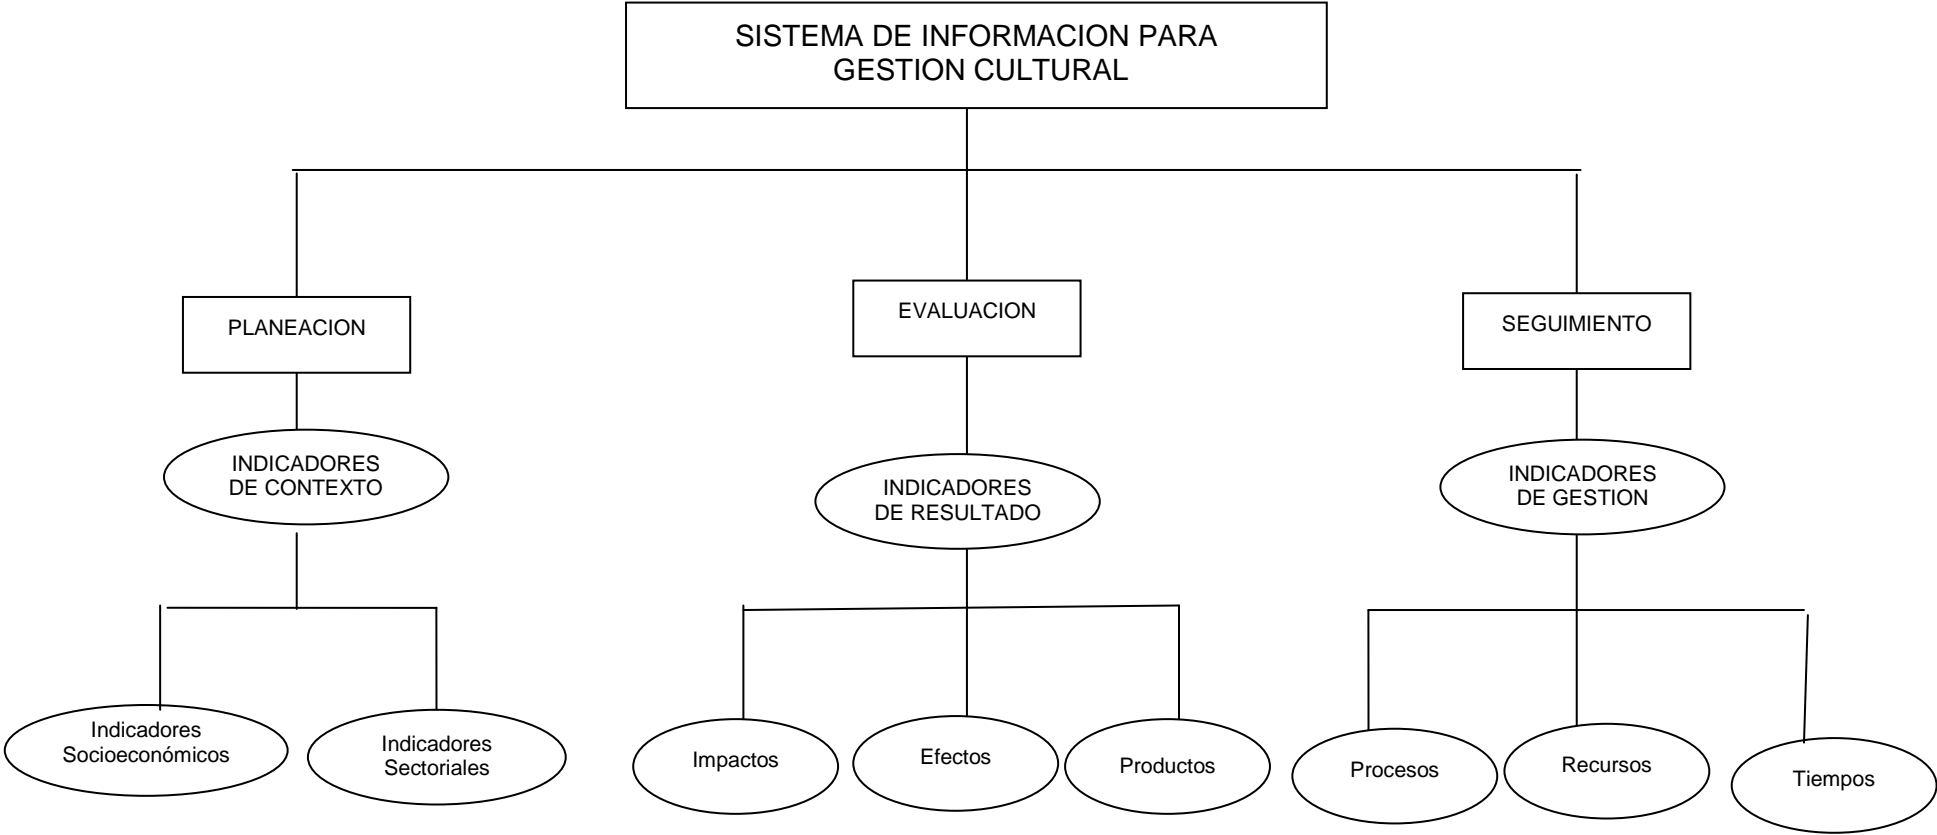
SISTEMA DE INFORMACION PARA GESTION CULTURAL

PLANEACION

INDICADORES DE CONTEXTO

Indicadores Socioeconómicos

Indicadores Sectoriales

EVALUACION

INDICADORES DE RESULTADO

Impactos

Efectos

Productos

SEGUIMIENTO

INDICADORES DE GESTION

Procesos

Recursos

Tiempos